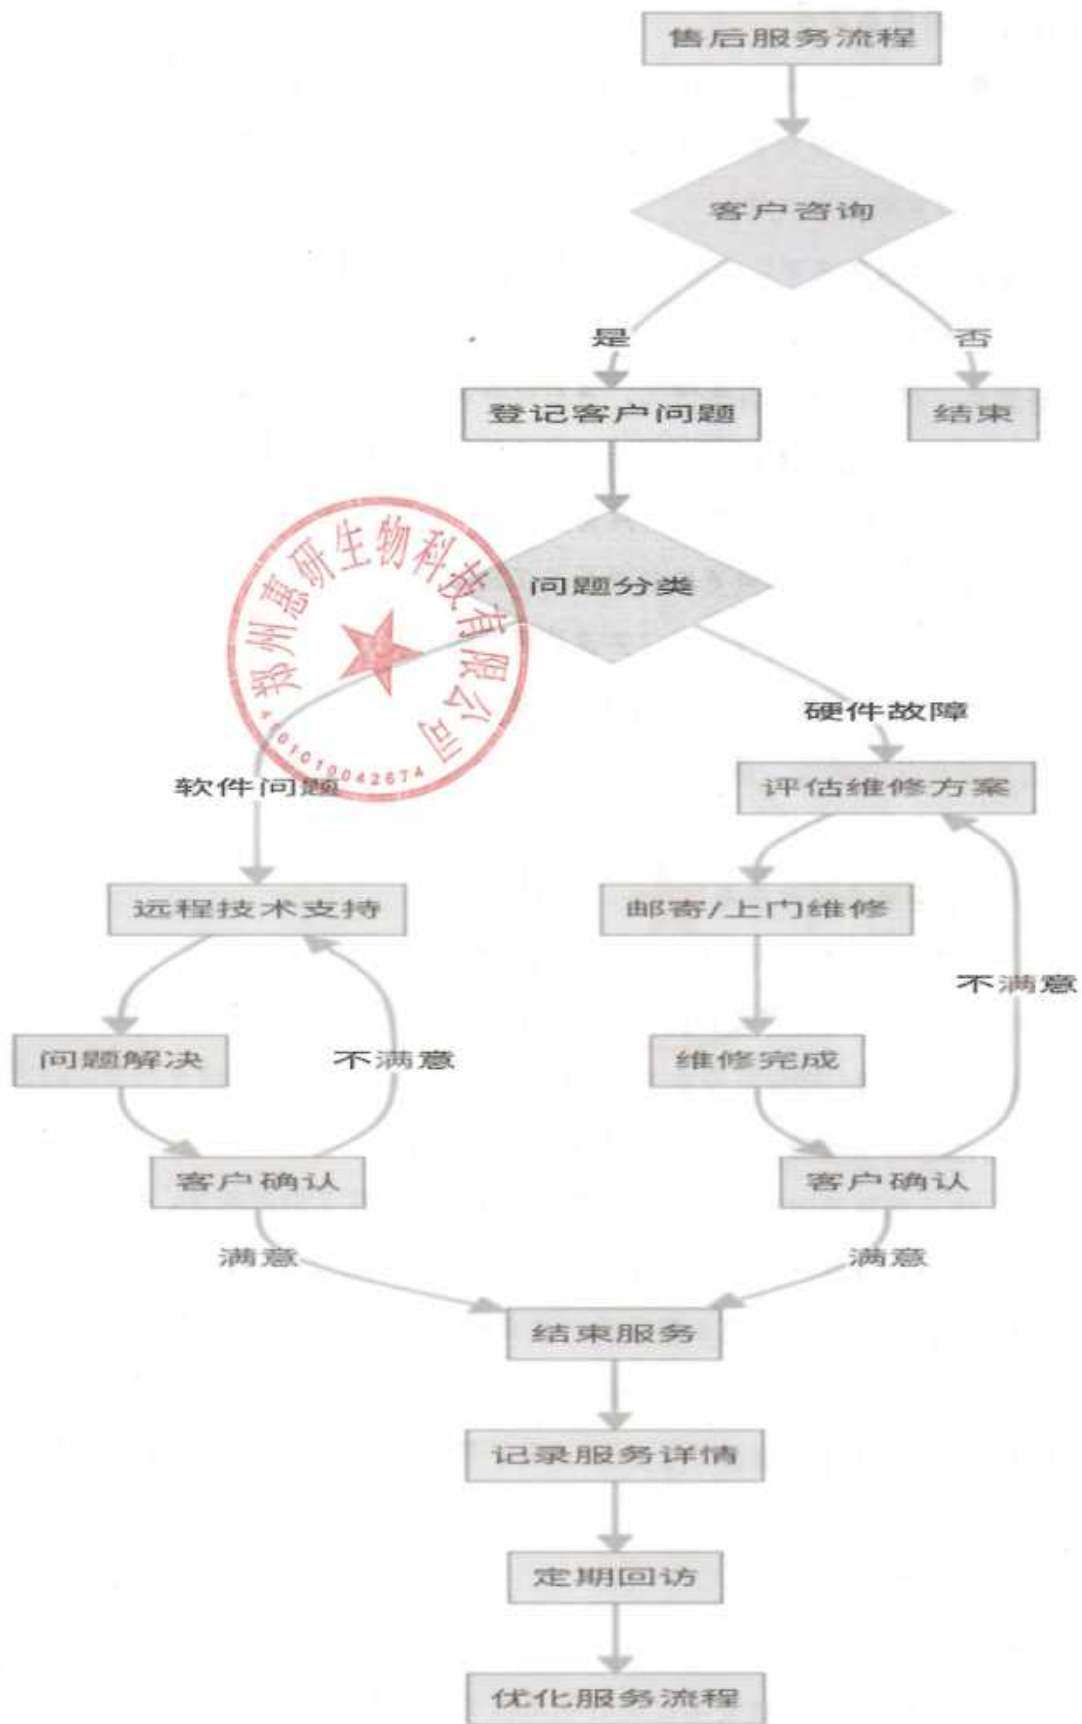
售后服务流程

客户咨询

是

否

登记客户问题

结束

郑州惠研生物科技有限公司

4101010042674

问题分类

硬件故障

软件问题

评估维修方案

远程技术支持

邮寄/上门维修

不满意

问题解决

不满意

维修完成

客户确认

客户确认

满意

满意

结束服务

记录服务详情

定期回访

优化服务流程